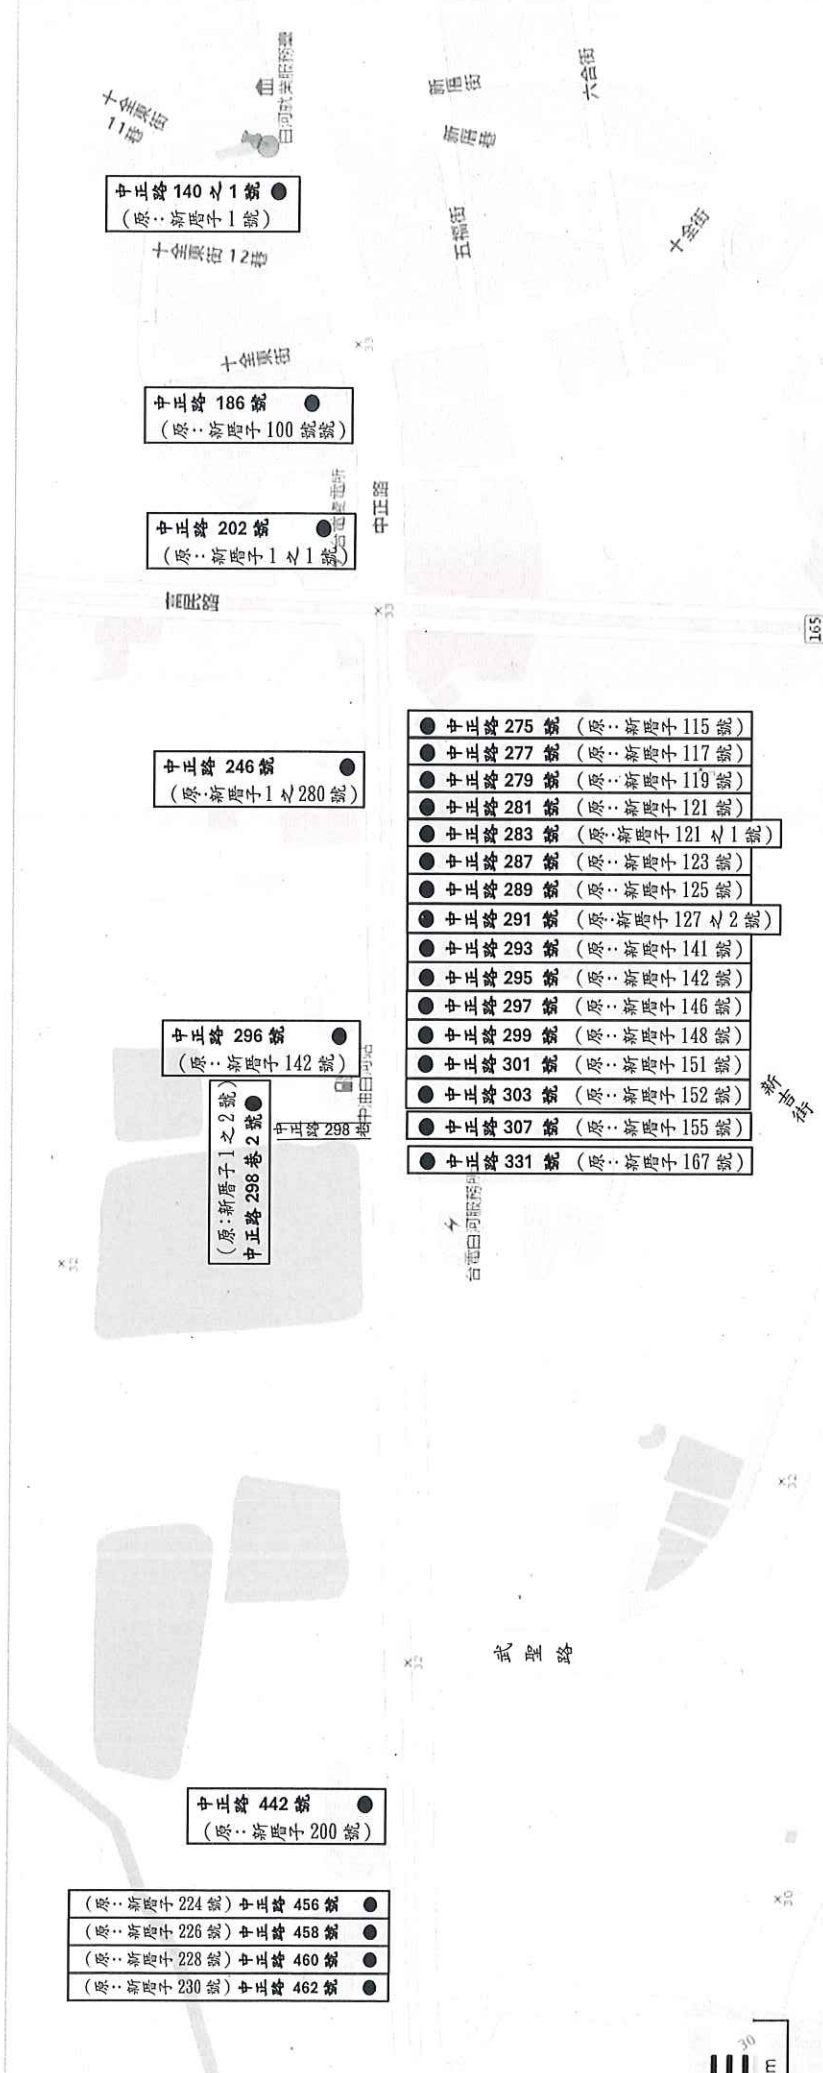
十全東街11巷

日河航美術館

新厝街

新厝巷

六合街

中正路 140 之 1 號
（原：新厝子 1 號）

十全東街 12 巷

五福街

十全街

十全東街

中正路 186 號
（原：新厝子 100 號號）

中正路 202 號
（原：新厝子 1 之 1 號）

台電建設所

中正路

信昭路

165

中正路 246 號
（原：新厝子 1 之 280 號）

中正路 275 號（原：新厝子 115 號）
中正路 277 號（原：新厝子 117 號）
中正路 279 號（原：新厝子 119 號）
中正路 281 號（原：新厝子 121 號）
中正路 283 號（原：新厝子 121 之 1 號）
中正路 287 號（原：新厝子 123 號）
中正路 289 號（原：新厝子 125 號）
中正路 291 號（原：新厝子 127 之 2 號）
中正路 293 號（原：新厝子 141 號）
中正路 295 號（原：新厝子 142 號）
中正路 297 號（原：新厝子 146 號）
中正路 299 號（原：新厝子 148 號）
中正路 301 號（原：新厝子 151 號）
中正路 303 號（原：新厝子 152 號）
中正路 307 號（原：新厝子 155 號）
中正路 331 號（原：新厝子 167 號）

新吉街

中正路 296 號
（原：新厝子 142 號）

中正路 298 巷 2 號
（原：新厝子 1 之 2 號）

中正路 298

台電日河服務所

武聖路

中正路 442 號
（原：新厝子 200 號）

（原：新厝子 224 號）中正路 456 號
（原：新厝子 226 號）中正路 458 號
（原：新厝子 228 號）中正路 460 號
（原：新厝子 230 號）中正路 462 號

30
m